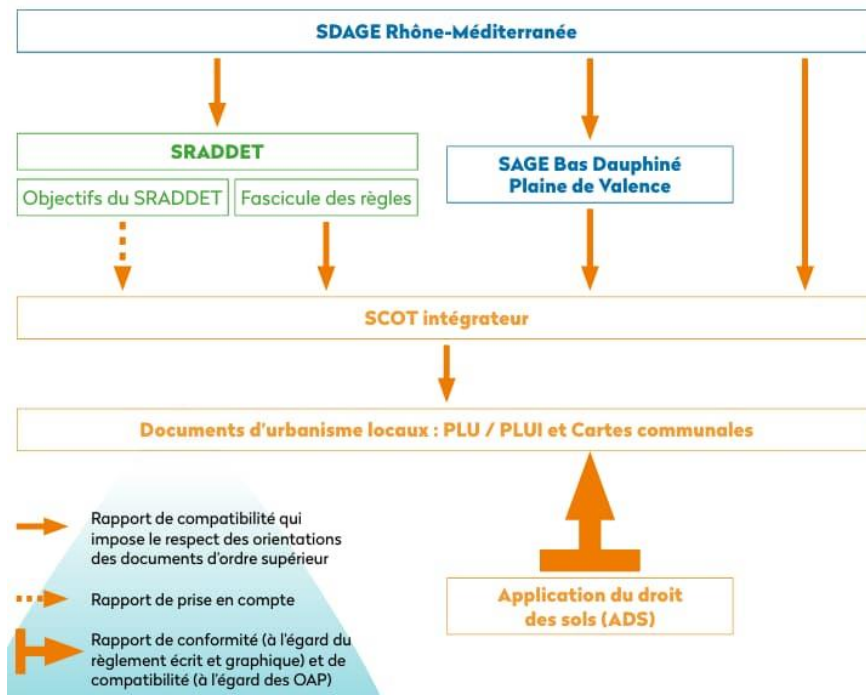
SDAGE Rhône-Méditerranée

SRADDET

Objectifs du SRADDET

Fascicule des règles

SAGE Bas Dauphiné Plaine de Valence

SCOT intégrateur

Documents d'urbanisme locaux : PLU / PLUI et Cartes communales

Application du droit des sols (ADS)

Rapport de compatibilité qui impose le respect des orientations des documents d'ordre supérieur

Rapport de prise en compte

Rapport de conformité (à l'égard du règlement écrit et graphique) et de compatibilité (à l'égard des OAP)